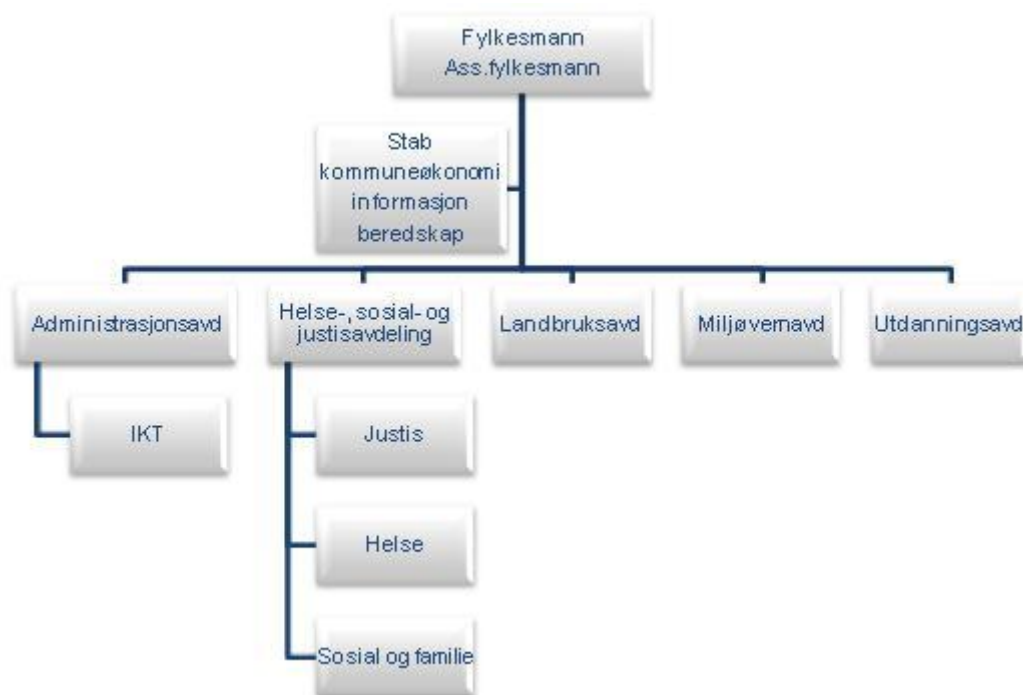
Fylkesmann
Ass.fylkesmann

Stab
kommuneøkonomi
informasjon
beredskap

Administrasjonsavd

Helse-, sosial- og justisavdeling

Landbruksavd

Miljøvernavd

Utdanningsavd

IKT

Justis

Helse

Sosial og familie